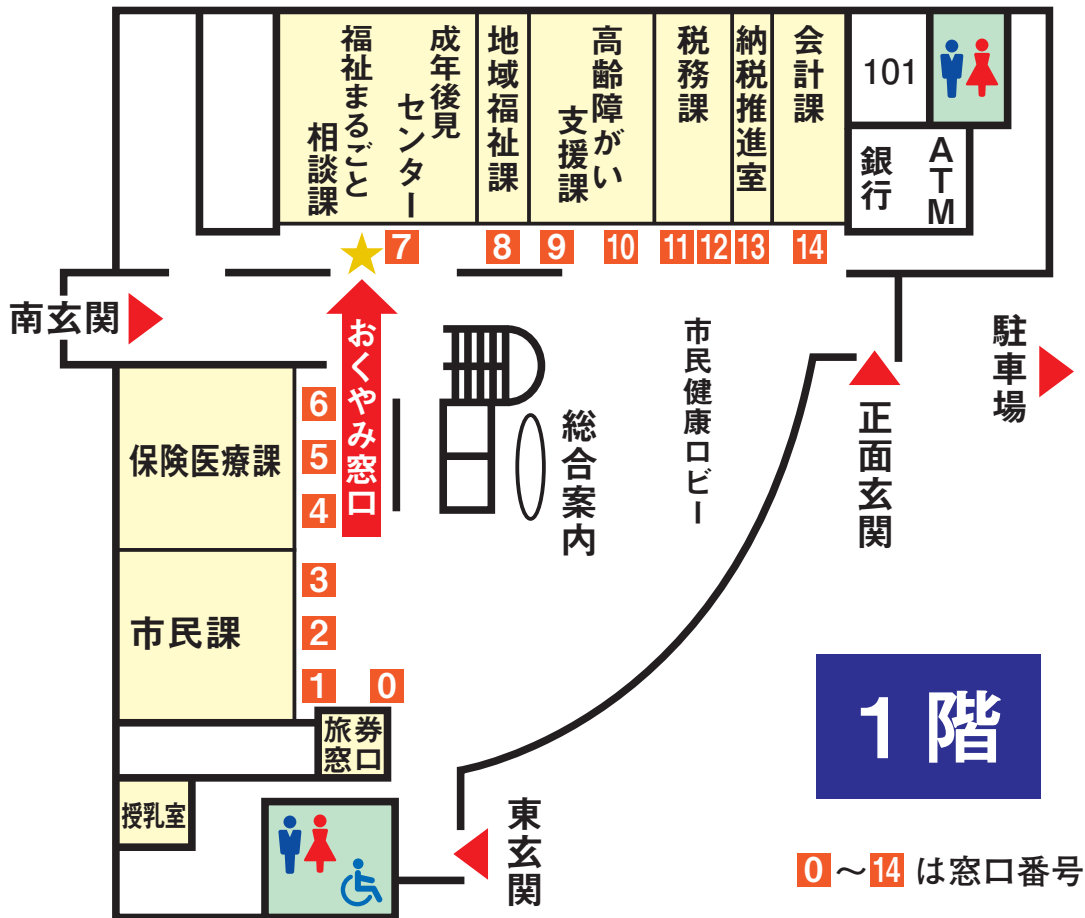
福祉まるごと相談課
成年後見センター
地域福祉課
高齢障がい支援課
税務課
納税推進室
会計課
101
銀行
ATM
7
8
9
10
11
12
13
14
南玄関
おくやみ窓口
駐車場
市民健康ロビー
正面玄関
総合案内
6
5
4
保険医療課
3
2
市民課
1
0
旅券窓口
1階
授乳室
東玄関
0～14は窓口番号